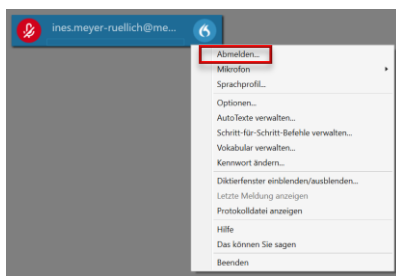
ines.meyer-ruellich@me...

Abmelden...
Mikrofon
Sprachprofil...
Optionen...
AutoTexte verwalten...
Schritt-für-Schritt-Befehle verwalten...
Vokabular verwalten...
Kennwort ändern...
Diktierfenster einblenden/ausblenden...
Letzte Meldung anzeigen
Protokolldatei anzeigen
Hilfe
Das können Sie sagen
Beenden